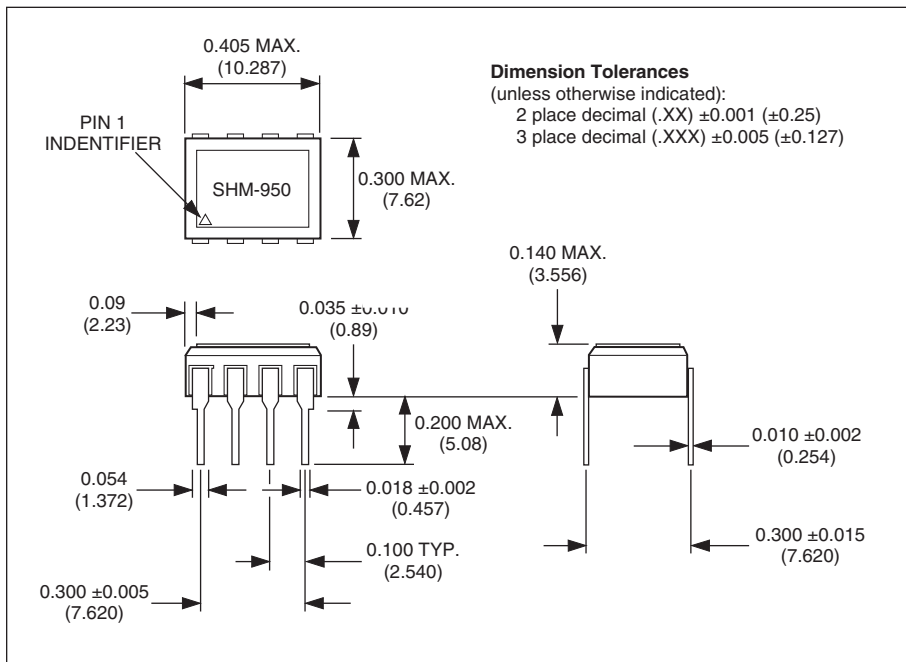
0.405 MAX.
(10.287)

Dimension Tolerances
(unless otherwise indicated):
2 place decimal (.XX) ±0.001 (±0.25)
3 place decimal (.XXX) ±0.005 (±0.127)

PIN 1
INDENTIFIER

SHM-950

0.300 MAX.
(7.62)

0.140 MAX.
(3.556)

0.09
(2.23)

0.035 ±0.010
(0.89)

0.200 MAX.
(5.08)

0.010 ±0.002
(0.254)

0.054
(1.372)

0.018 ±0.002
(0.457)

0.300 ±0.015
(7.620)

0.100 TYP.
(2.540)

0.300 ±0.005
(7.620)